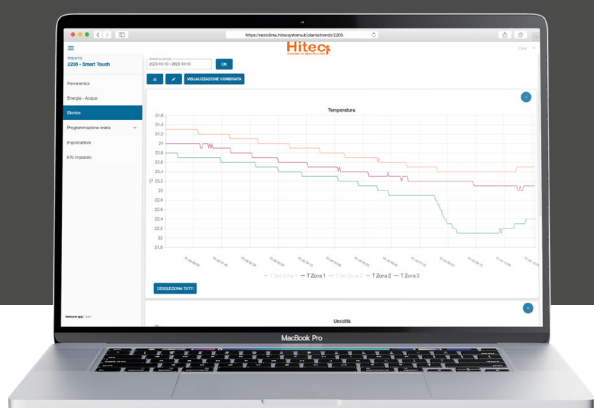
https://realtime.hitecsystems.it/plants/view/2209

Hitec

2209 - Smart Touch

Panoramica

Energia - Acqua

Storico

Programmazione oraria

Impostazioni

Kit impianto

2022-05-10 - 2022-05-10

OK

VISUALIZZAZIONE COMBINATA

Temperatura

21.6

21.4

21.2

21

20.8

20.6

20.4

20.2

20

19.8

19.6

19.4

19.2

19

18.8

T Set Zona 1 — T Zona 1 — T Set Zona 2 — T Zona 2 — T Zona 3

DESELEZIONA TUTTI

Umidità

MacBook Pro